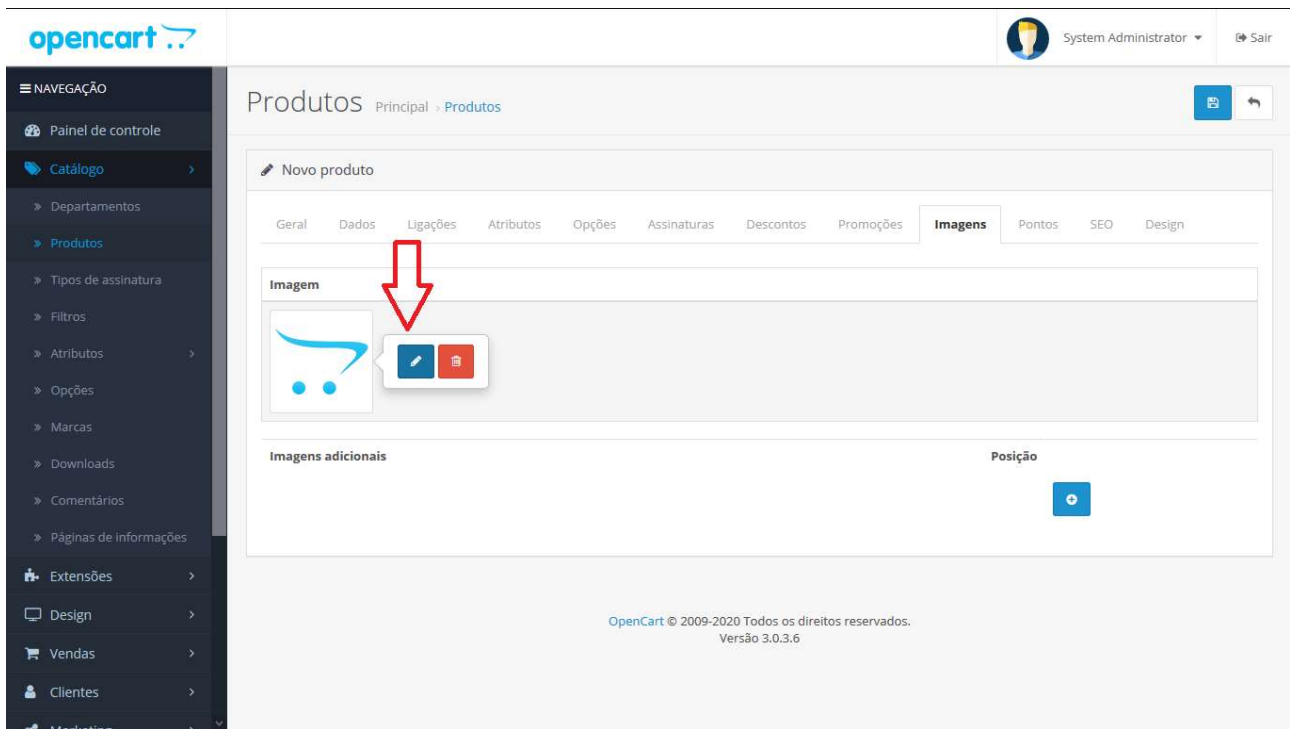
opencart

System Administrator ▾

Sair

≡ NAVEGAÇÃO

Painel de controle

Catálogo

» Departamentos

» Produtos

» Tipos de assinatura

» Filtros

» Atributos

» Opções

» Marcas

» Downloads

» Comentários

» Páginas de informações

Extensões

Design

Vendas

Clientes

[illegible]

Produtos Principal › Produtos

Novo produto

Geral Dados Ligações Atributos Opções Assinaturas Descontos Promoções Imagens Pontos SEO Design

Imagem

Imagens adicionais

Posição

OpenCart © 2009-2020 Todos os direitos reservados.
Versão 3.0.3.6